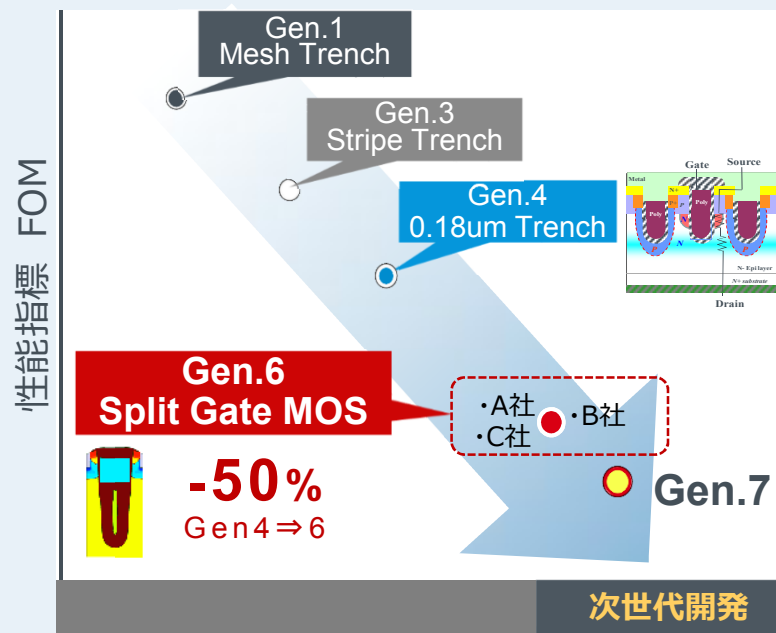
性能指標 FOM

Gen.1
Mesh Trench

Gen.3
Stripe Trench

Gen.4
0.18um Trench

Gate
Source
Metal
N+
Poly
Poly
Poly
N
N- Epi layer
N+ substrate
Drain

Gen.6
Split Gate MOS

・A社
・B社
・C社

-50%
Gen4⇒6

Gen.7

次世代開発